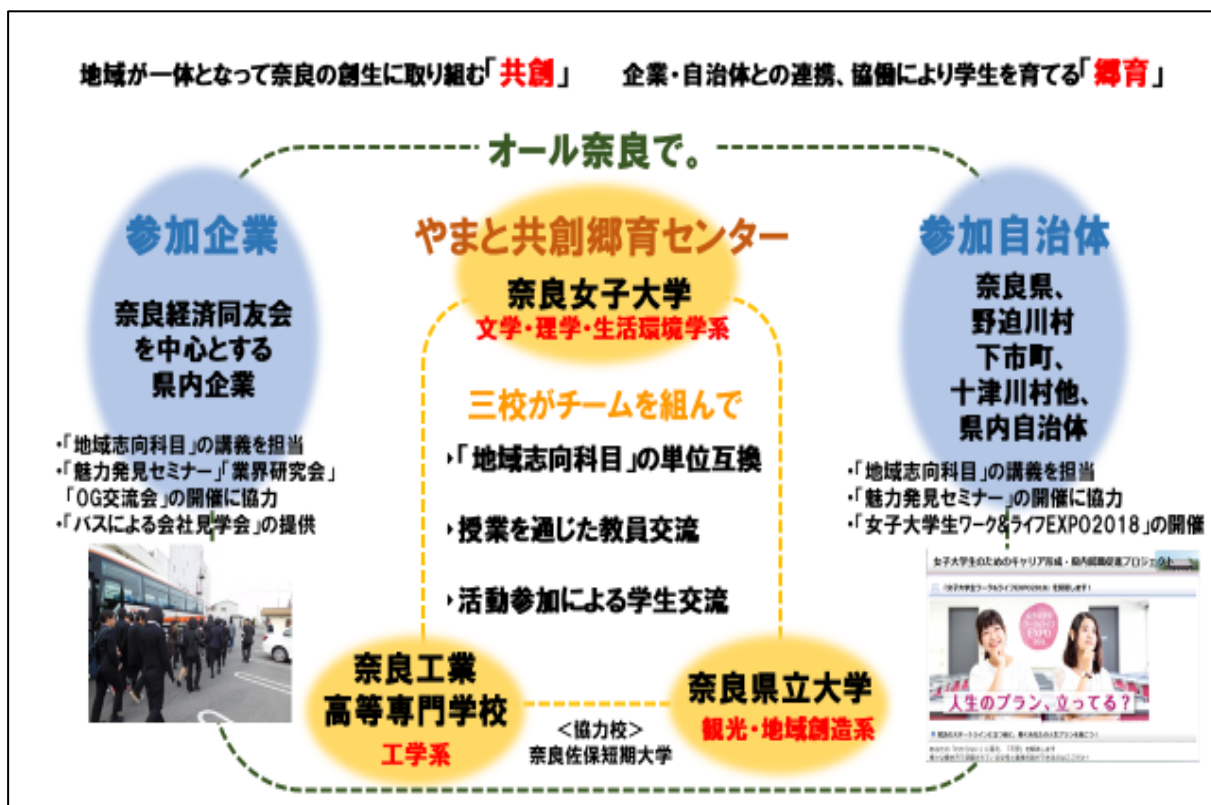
地域が一体となって奈良の創生に取り組む「共創」　企業・自治体との連携、協働により学生を育てる「郷育」

オール奈良で。

参加企業

奈良経済同友会を中心とする県内企業

・「地域志向科目」の講義を担当
・「魅力発見セミナー」「業界研究会」「OG交流会」の開催に協力
・「バスによる会社見学会」の提供

やまと共創郷育センター

奈良女子大学
文学・理学・生活環境学系

三校がチームを組んで

・「地域志向科目」の単位互換

・授業を通じた教員交流

・活動参加による学生交流

参加自治体

奈良県、野迫川村下市町、十津川村他、県内自治体

・「地域志向科目」の講義を担当
・「魅力発見セミナー」の開催に協力
・「女子大学生ワーク&ライフEXPO2018」の開催

女子大学生のためのキャリア形成・県内就職促進プロジェクト

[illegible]

人生のプラン、立ってる？

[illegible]

奈良工業高等専門学校
工学系

＜協力校＞
奈良佐保短期大学

奈良県立大学
観光・地域創造系